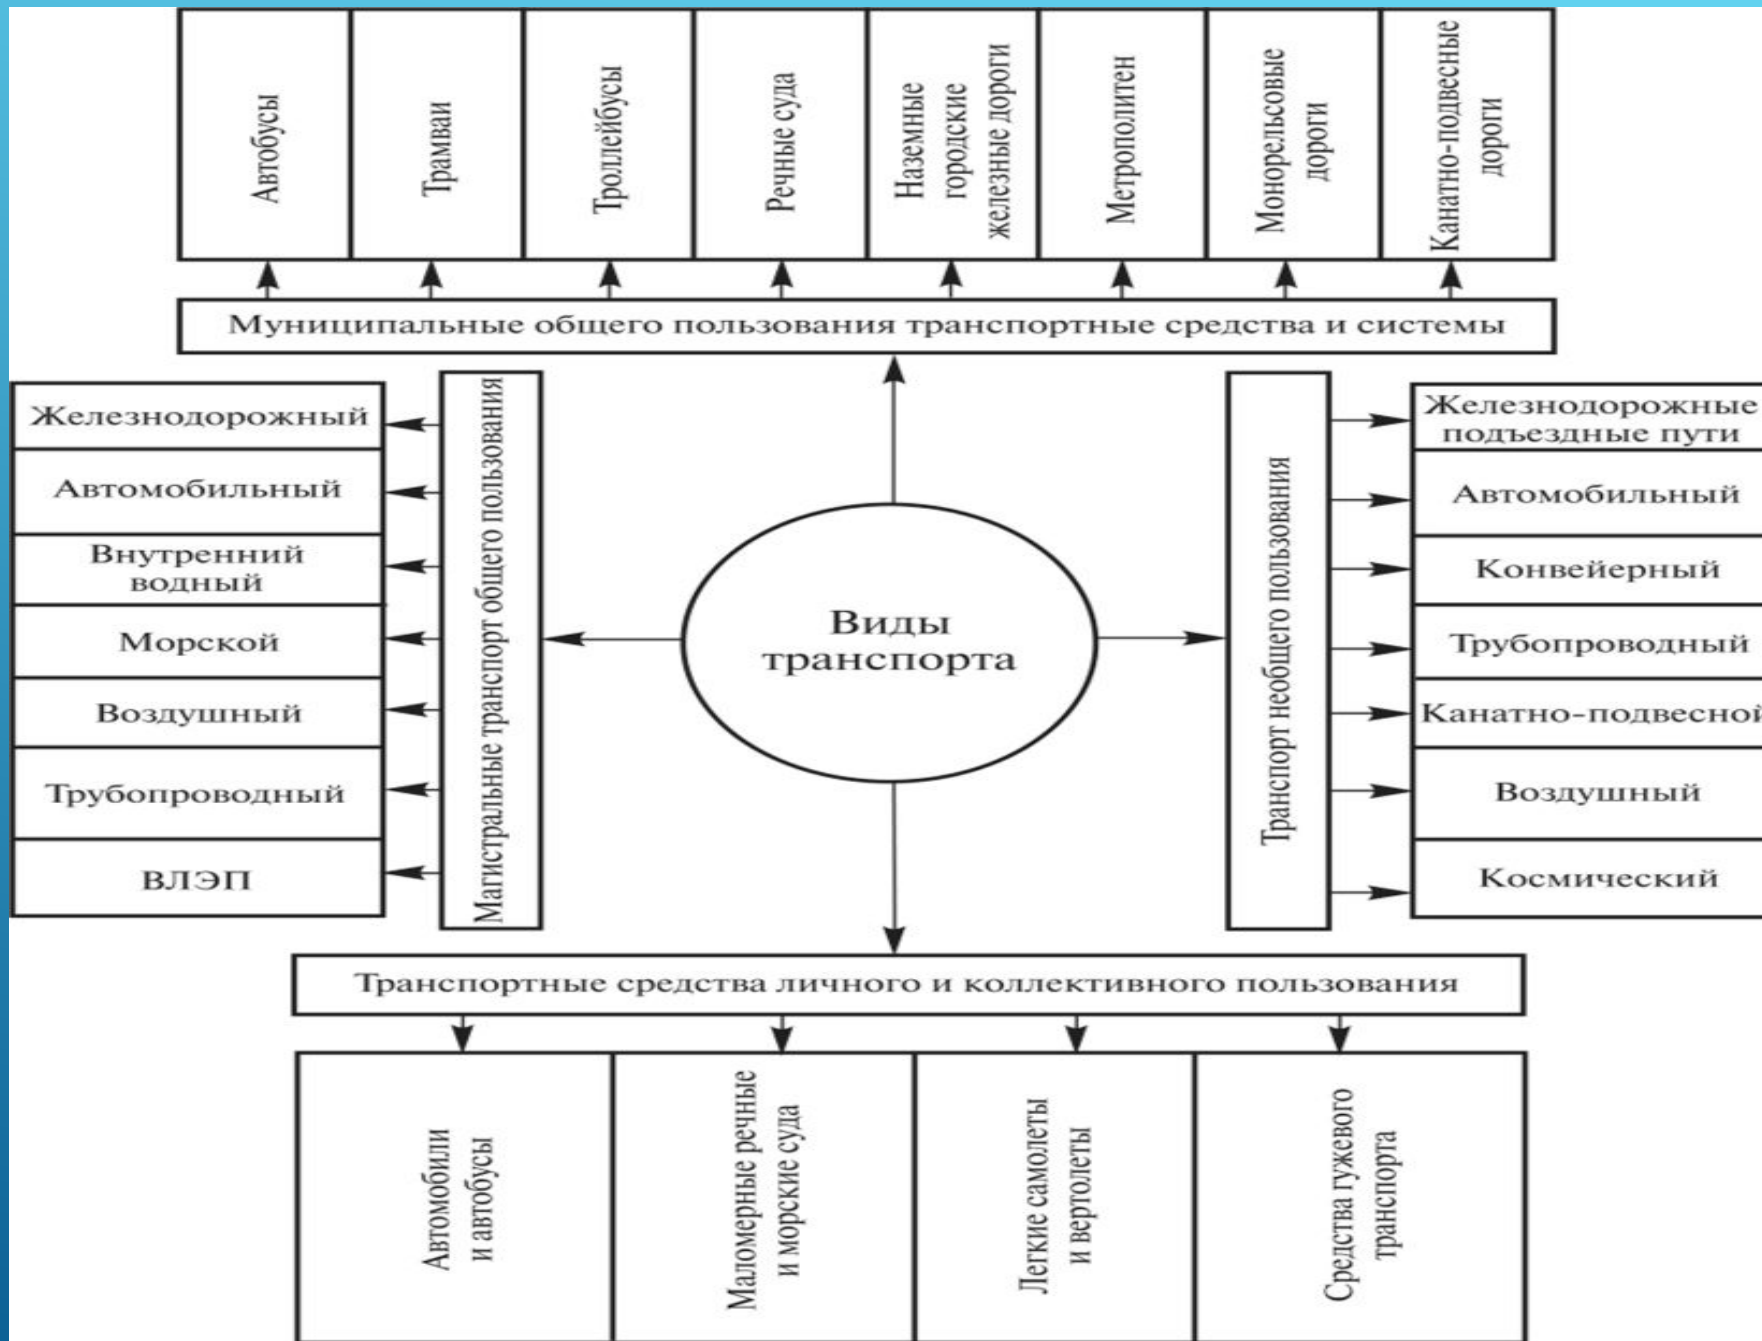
Автобусы
Трамваи
Троллейбусы
Речные суда
Наземные городские железные дороги
Метрополитен
Монорельсовые дороги
Канатно-подвесные дороги

Муниципальные общего пользования транспортные средства и системы

Железнодорожный
Автомобильный
Внутренний водный
Морской
Воздушный
Трубопроводный
ВЛЭП

Магистральные транспорт общего пользования

Виды транспорта

Транспорт необщего пользования

Железнодорожные подъездные пути
Автомобильный
Конвейерный
Трубопроводный
Канатно-подвесной
Воздушный
Космический

Транспортные средства личного и коллективного пользования

Автомобили и автобусы
Маломерные речные и морские суда
Легкие самолеты и вертолеты
Средства гужевого транспорта